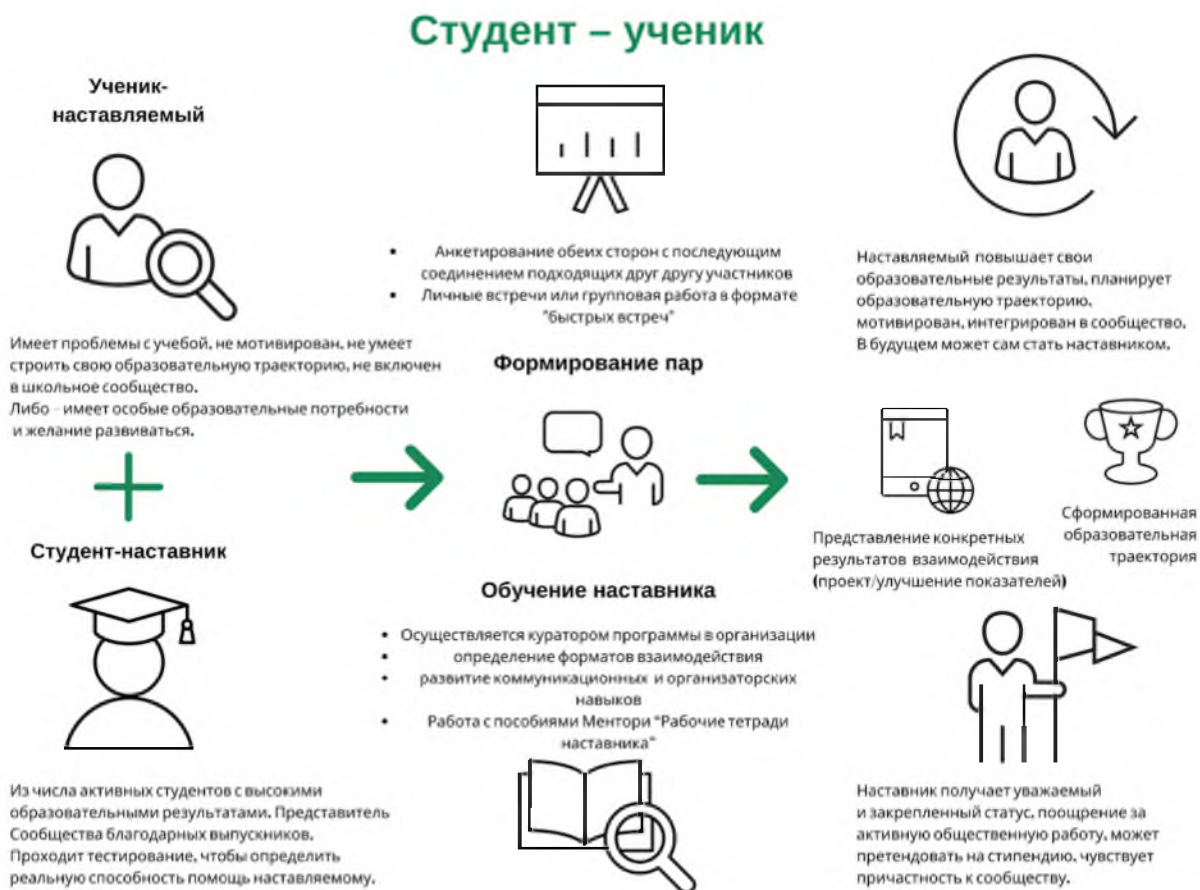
Студент – ученик

Ученик-наставляемый

Имеет проблемы с учебой, не мотивирован, не умеет строить свою образовательную траекторию, не включен в школьное сообщество.
Либо – имеет особые образовательные потребности и желание развиваться.

Студент-наставник

Из числа активных студентов с высокими образовательными результатами. Представитель Сообщества благодарных выпускников.
Проходит тестирование, чтобы определить реальную способность помощь наставляемому.

• Анкетирование обеих сторон с последующим соединением подходящих друг другу участников
• Личные встречи или групповая работа в формате "быстрых встреч"

Формирование пар

Обучение наставника

• Осуществляется куратором программы в организации
• определение форматов взаимодействия
• развитие коммуникационных и организаторских навыков
• Работа с пособиями Ментори "Рабочие тетради наставника"

Наставляемый повышает свои образовательные результаты, планирует образовательную траекторию, мотивирован, интегрирован в сообщество. В будущем может сам стать наставником.

Представление конкретных результатов взаимодействия (проект/улучшение показателей)

Сформированная образовательная траектория

Наставник получает уважаемый и закрепленный статус, поощрение за активную общественную работу, может претендовать на стипендию, чувствует причастность к сообществу.